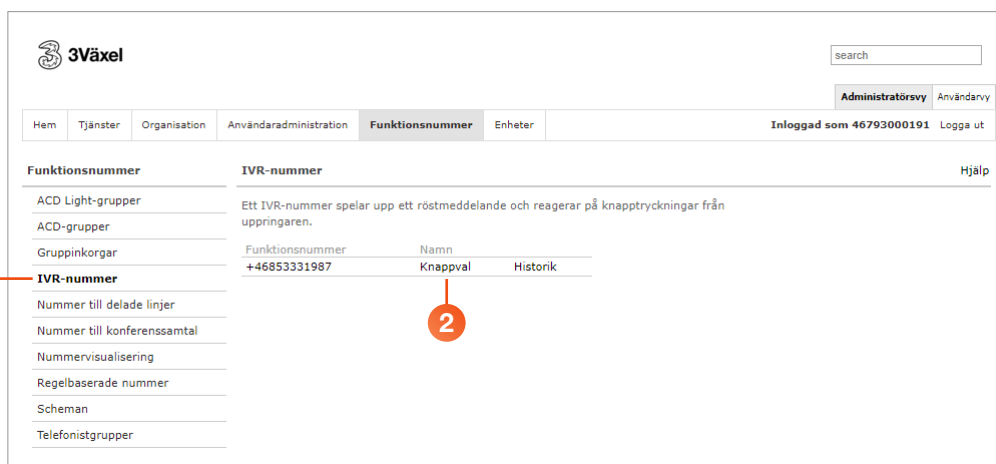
3Växel

search

Administratörsvy | Användarvy

Hem | Tjänster | Organisation | Användaradministration | Funktionsnummer | Enheter

Inloggad som 46793000191 Logga ut

Funktionsnummer

ACD Light-grupper
ACD-grupper
Gruppinkorgar
IVR-nummer
Nummer till delade linjer
Nummer till konferenssamtal
Nummervisualisering
Regelbaserade nummer
Scheman
Telefonistgrupper

IVR-nummer

Hjälp

Ett IVR-nummer spelar upp ett röstmeddelande och reagerar på knapptryckningar från uppringaren.

| Funktionsnummer | Namn | |
|---|---|---|
| +46853331987 | Knappval | Historik |

2